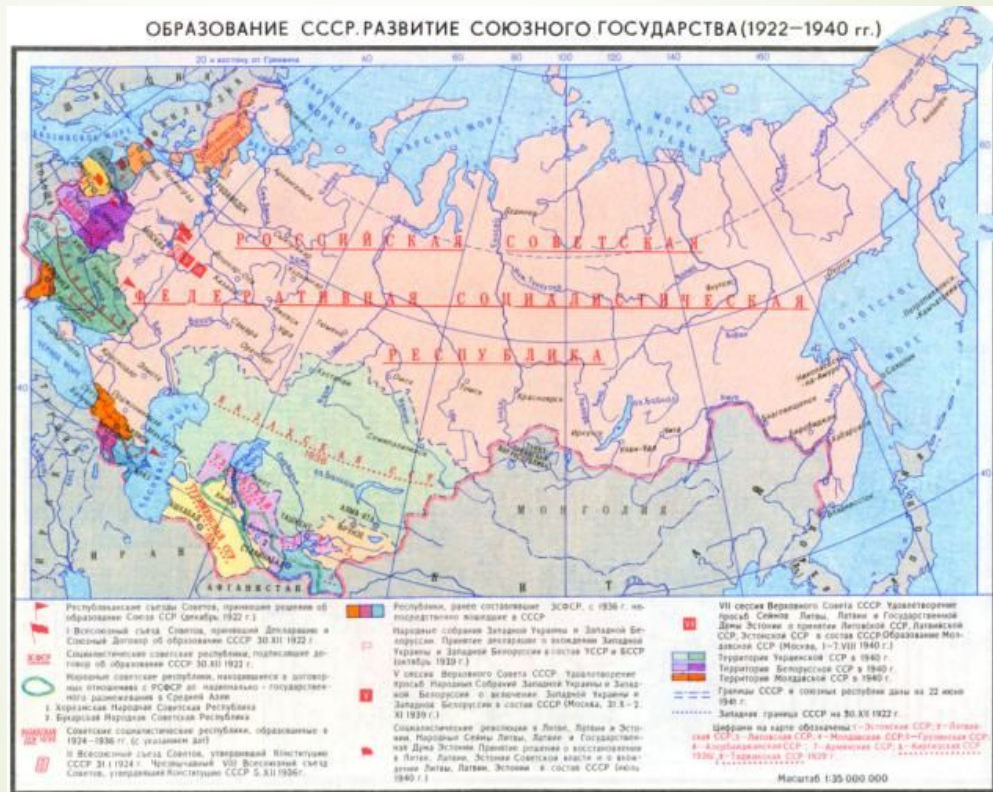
ОБРАЗОВАНИЕ СССР. РАЗВИТИЕ СОЮЗНОГО ГОСУДАРСТВА (1922—1940 гг.)

20 к востоку от Гринвича

РОССИЙСКАЯ СОВЕТСКАЯ ФЕДЕРАТИВНАЯ СОЦИАЛИСТИЧЕСКАЯ РЕСПУБЛИКА

КАЗАХСКАЯ ССР

МОНГОЛИЯ

ИРАН

АФГАНИСТАН

Республиканские съезды Советов, принявшие решения об образовании Союза ССР (декабрь 1922 г.)

I Всесоюзный съезд Советов, принявший Декларацию и Союзный Договор об образовании СССР 30.XII 1922 г.

Социалистические советские республики, подписавшие договор об образовании СССР 30.XII 1922 г.

Народные советские республики, находившиеся в договорных отношениях с РСФСР до национально-государственного размежевания в Средней Азии

1. Хорезмская Народная Советская Республика
2. Бухарская Народная Советская Республика

Советские социалистические республики, образованные в 1924—1936 гг. (с указанием дат)

II Всесоюзный съезд Советов, утвердивший Конституцию СССР 31.I 1924 г. Чрезвычайный VIII Всесоюзный съезд Советов, утвердивший Конституцию 5.XII 1936 г.

Республики, ранее составлявшие ЗСФСР, с 1936 г. непосредственно вошедшие в СССР

Народные собрания Западной Украины и Западной Белоруссии. Принятие деклараций о вхождении Западной Украины и Западной Белоруссии в состав УССР и БССР (октябрь 1939 г.)

V сессия Верховного Совета СССР. Удовлетворение просьб Народных Собраний Западной Украины и Западной Белоруссии о включении Западной Украины и Западной Белоруссии в состав СССР (Москва, 31.X—2.XI 1939 г.)

Социалистические революции в Литве, Латвии и Эстонии. Народные Сеймы Литвы, Латвии и Государственная Дума Эстонии. Принятие решения о восстановлении в Литве, Латвии, Эстонии Советской власти и о вхождении Литвы, Латвии, Эстонии в состав СССР (июль 1940 г.)

VII сессия Верховного Совета СССР. Удовлетворение просьб Сеймов Литвы, Латвии и Государственной Думы Эстонии о принятии Литовской ССР, Латвийской ССР, Эстонской ССР в состав СССР. Образование Молдавской ССР (Москва, 1—7.VIII 1940 г.)

Территория Украинской ССР в 1940 г.
Территория Белорусской ССР в 1940 г.
Территория Молдавской ССР в 1940 г.

Границы СССР и союзных республик даны на 22 июня 1941 г.

Западная граница СССР на 30.XII 1922 г.

Цифрами на карте обозначены: 1—Эстонская ССР; 2—Латвийская ССР; 3—Литовская ССР; 4—Молдавская ССР; 5—Грузинская ССР; 6—Азербайджанская ССР; 7—Армянская ССР; 8—Киргизская ССР 1936 г.; 9—Таджикская ССР 1929 г.

Масштаб 1:35 000 000